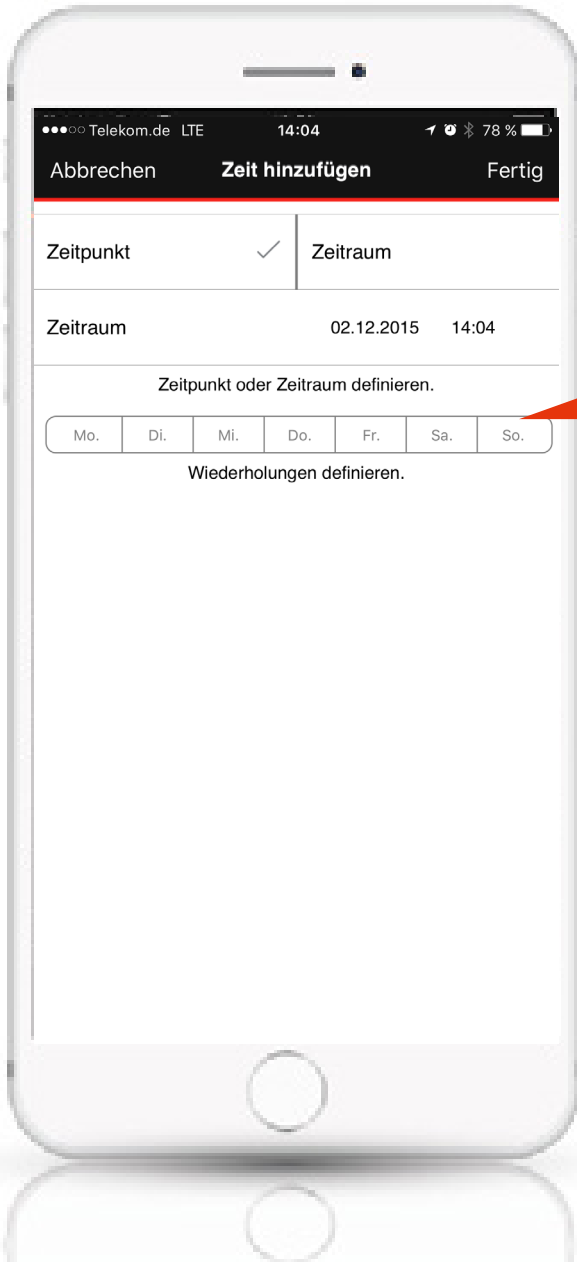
●●●○○ Telekom.de LTE 14:04 78 %

Abbrechen Zeit hinzufügen Fertig

Zeitpunkt ✓ Zeitraum

Zeitraum 02.12.2015 14:04

Zeitpunkt oder Zeitraum definieren.

| Mo. | Di. | Mi. | Do. | Fr. | Sa. | So. |
|---|---|---|---|---|---|---|

Wiederholungen definieren.